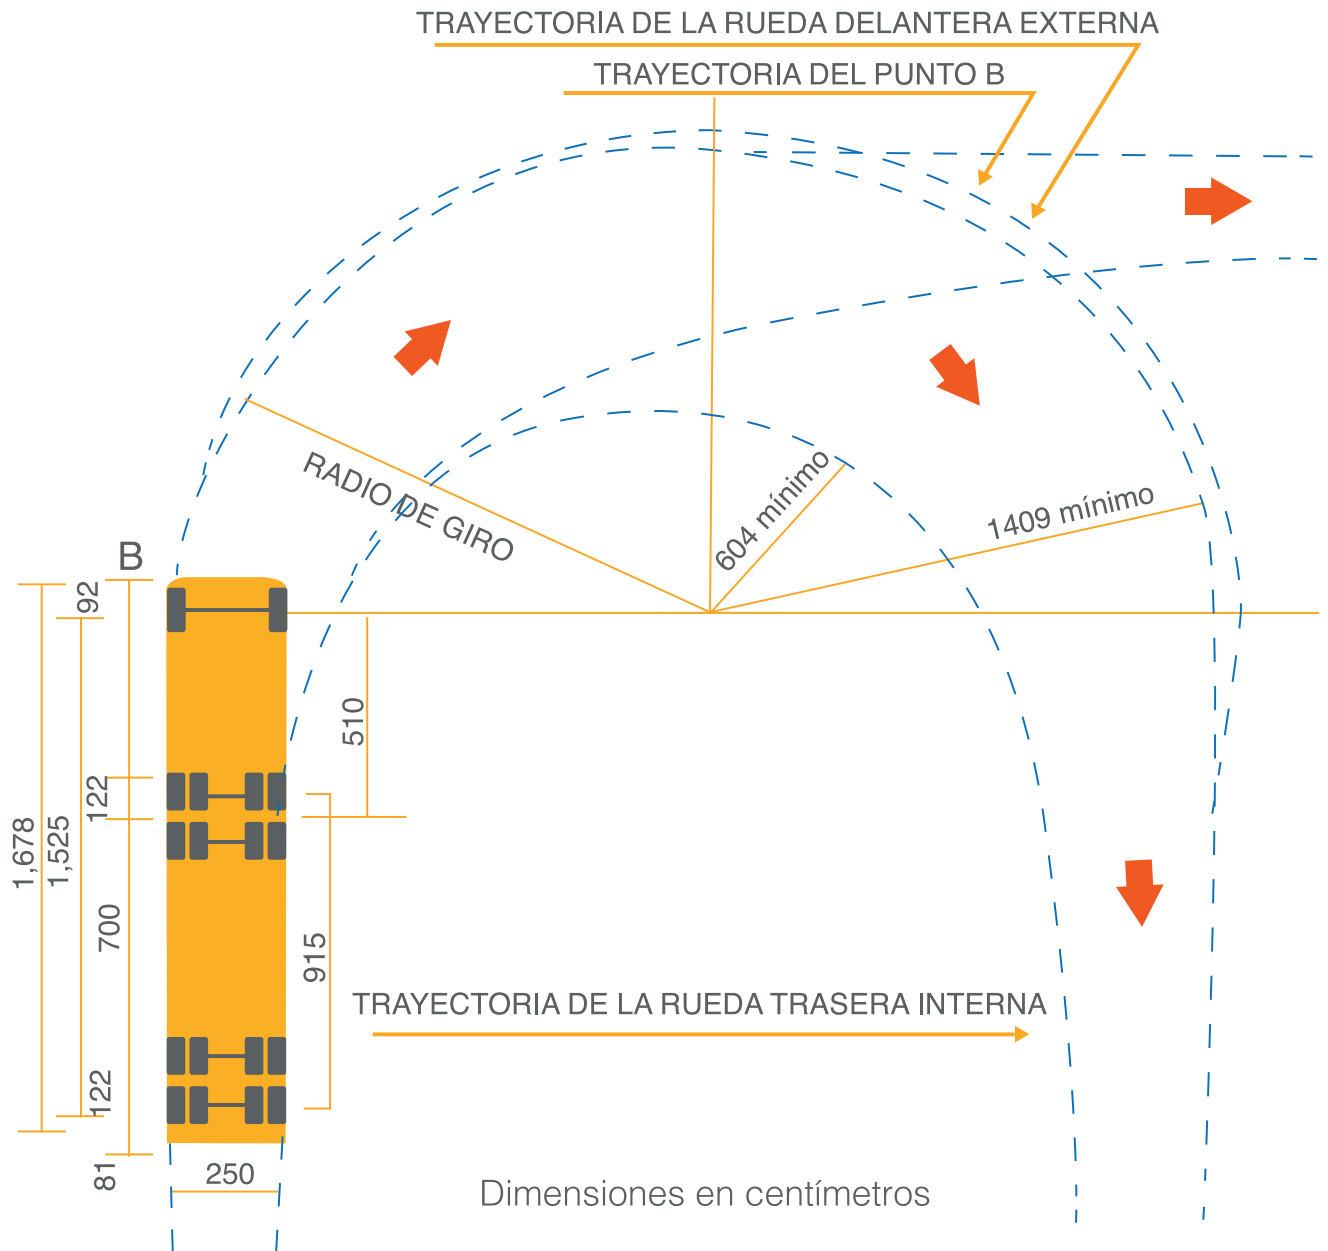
TRAYECTORIA DE LA RUEDA DELANTERA EXTERNA

TRAYECTORIA DEL PUNTO B

RADIO DE GIRO

604 mínimo

1409 mínimo

B

92

510

122

1,678

1,525

700

915

122

81

250

TRAYECTORIA DE LA RUEDA TRASERA INTERNA

Dimensiones en centímetros